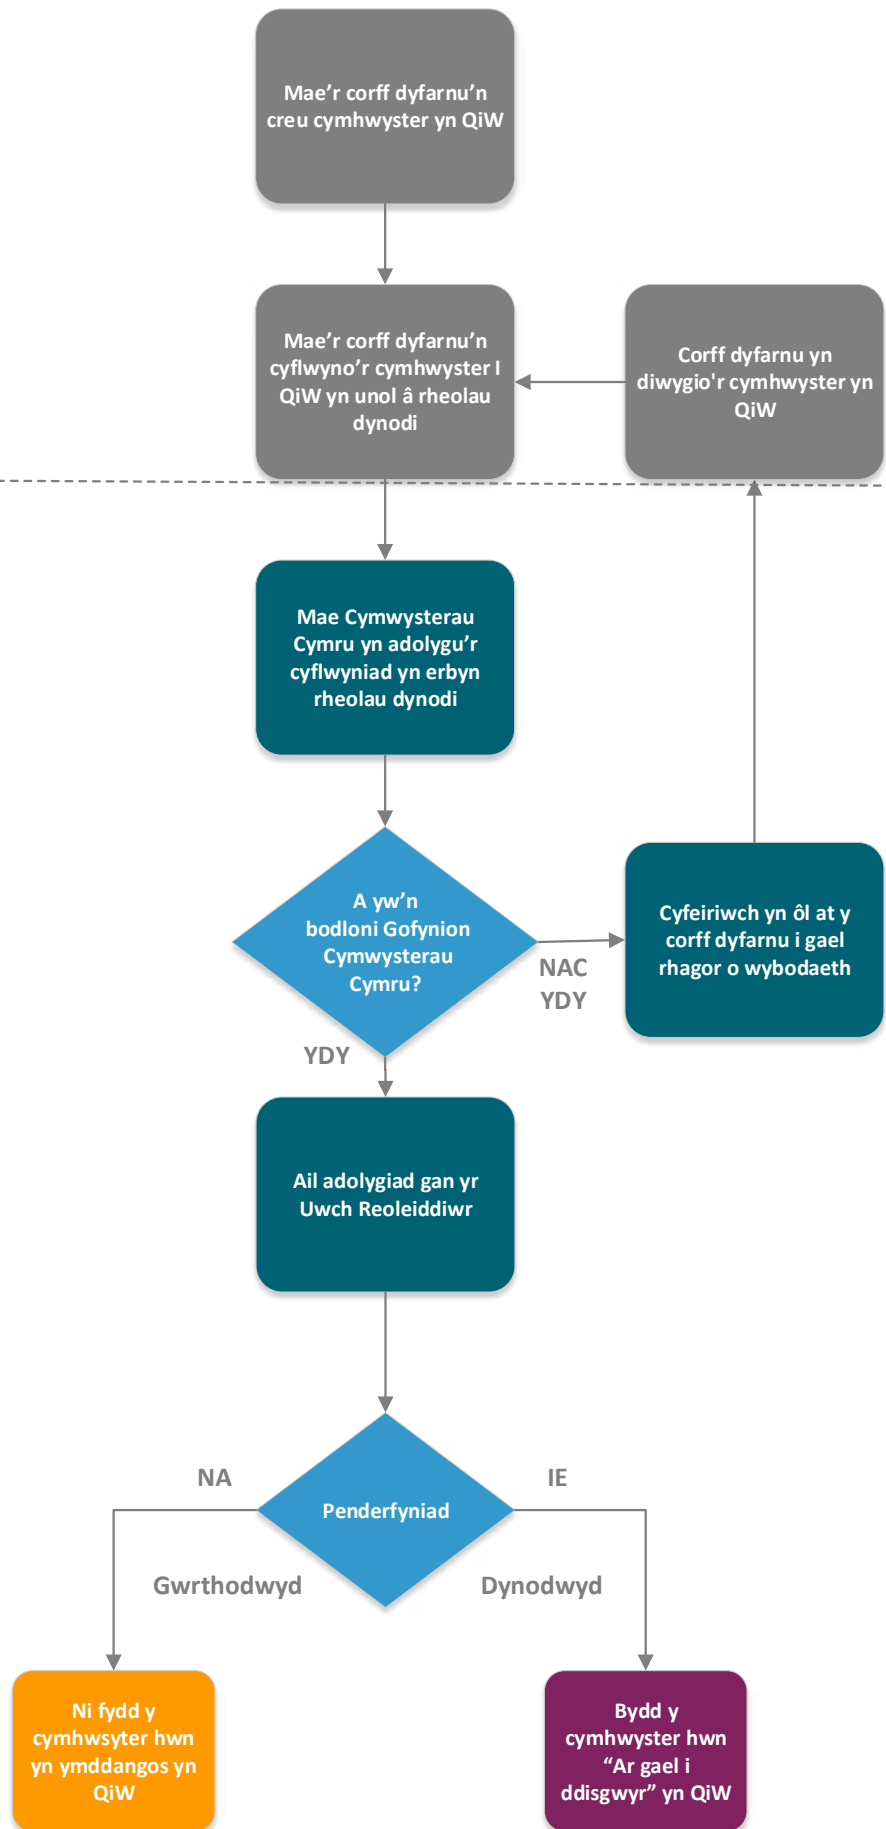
Mae’r corff dyfarnu’n creu cymhwyster yn QiW

Mae’r corff dyfarnu’n cyflwyno’r cymhwyster I QiW yn unol â rheolau dynodi

Corff dyfarnu yn diwygio'r cymhwyster yn QiW

Mae Cymwysterau Cymru yn adolygu’r cyflwyniad yn erbyn rheolau dynodi

A yw’n bodloni Gofynion Cymwysterau Cymru?

NAC YDY

Cyfeiriwch yn ôl at y corff dyfarnu i gael rhagor o wybodaeth

YDY

Ail adolygiad gan yr Uwch Reoleiddiwr

NA

Penderfyniad

IE

Gwrthodwyd

Dynodwyd

Ni fydd y cymhwsyter hwn yn ymddangos yn QiW

Bydd y cymhwyster hwn “Ar gael i ddisgwyr” yn QiW